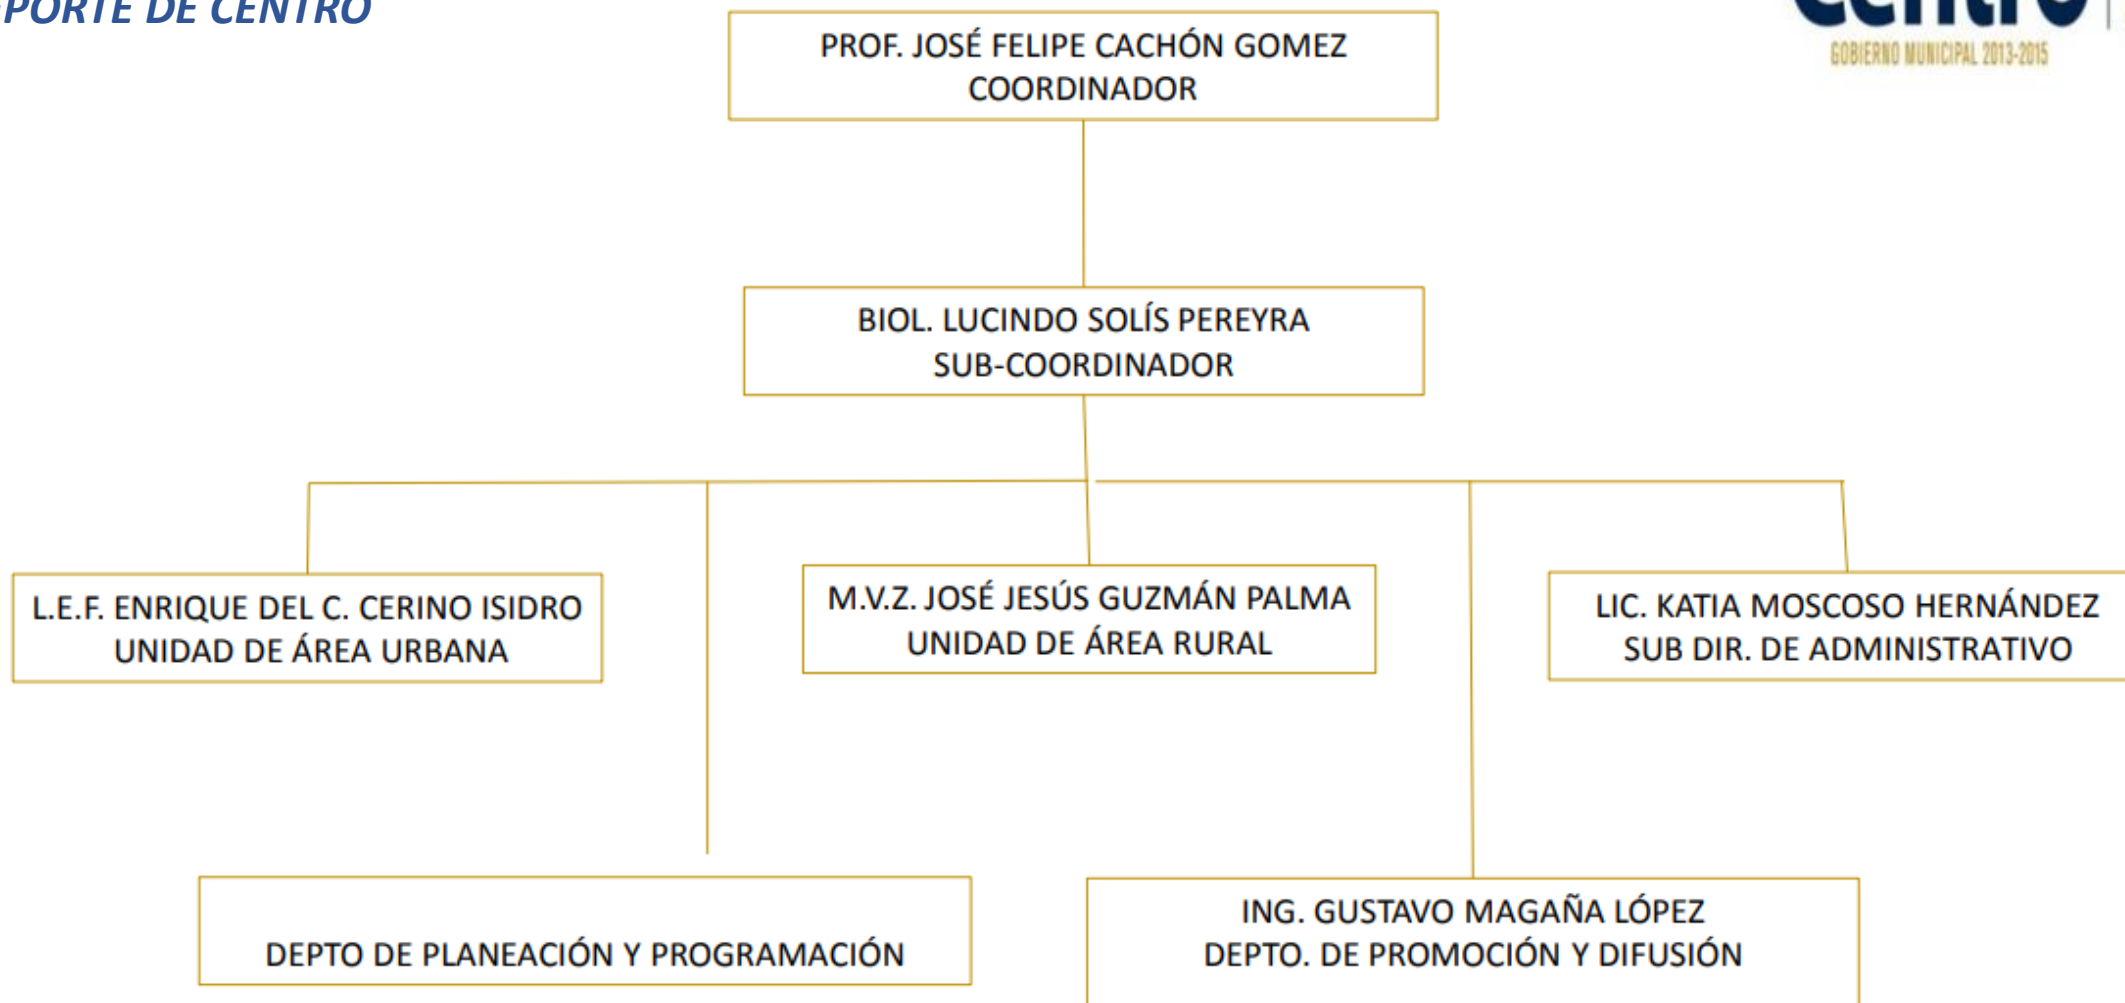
PORTE DE CENTRO

Centro
GOBIERNO MUNICIPAL 2013-2015

PROF. JOSÉ FELIPE CACHÓN GOMEZ
COORDINADOR

BIOL. LUCINDO SOLÍS PEREYRA
SUB-COORDINADOR

L.E.F. ENRIQUE DEL C. CERINO ISIDRO
UNIDAD DE ÁREA URBANA

M.V.Z. JOSÉ JESÚS GUZMÁN PALMA
UNIDAD DE ÁREA RURAL

LIC. KATIA MOSCOSO HERNÁNDEZ
SUB DIR. DE ADMINISTRATIVO

DEPTO DE PLANEACIÓN Y PROGRAMACIÓN

ING. GUSTAVO MAGAÑA LÓPEZ
DEPTO. DE PROMOCIÓN Y DIFUSIÓN